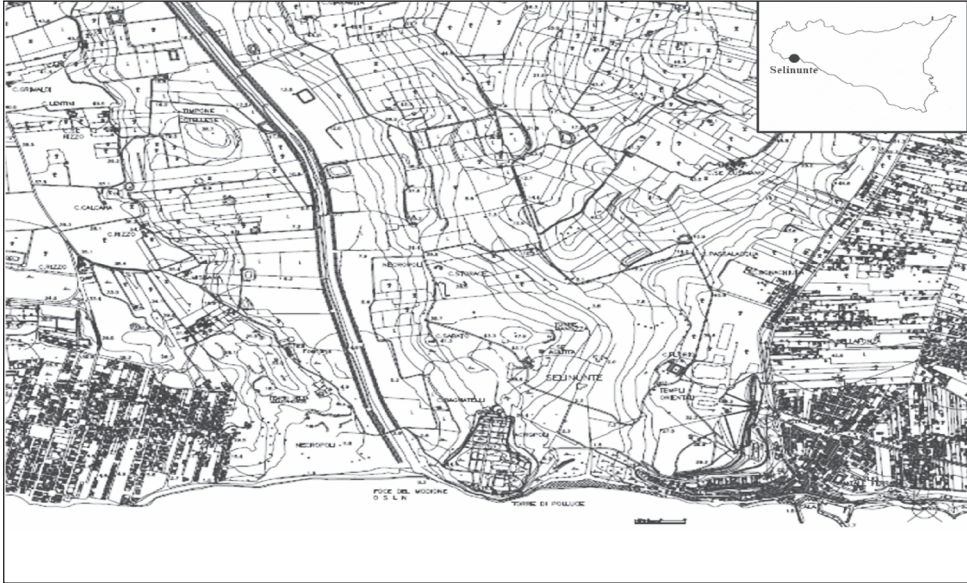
Selinunte

C. GRIMALDI
C. LENTINI
TIMPONE STELLETTE
C. PIZZO
C. CALCARA
C. PIZZO
C. PIZZO
NECROPOLI
C. STURIALE
PAGLIALOTTA
GAGGERA
C. ALBANO
MANUZZA
ACROPOLI
SELINUNTE
C. GAGLIARDO
C. BAGNATELLI
TEMPLI ORIENTALI
BONACHIA
MARINELLA
NECROPOLI
FOCE DEL MODIONE
TORRE DI POLLUCE